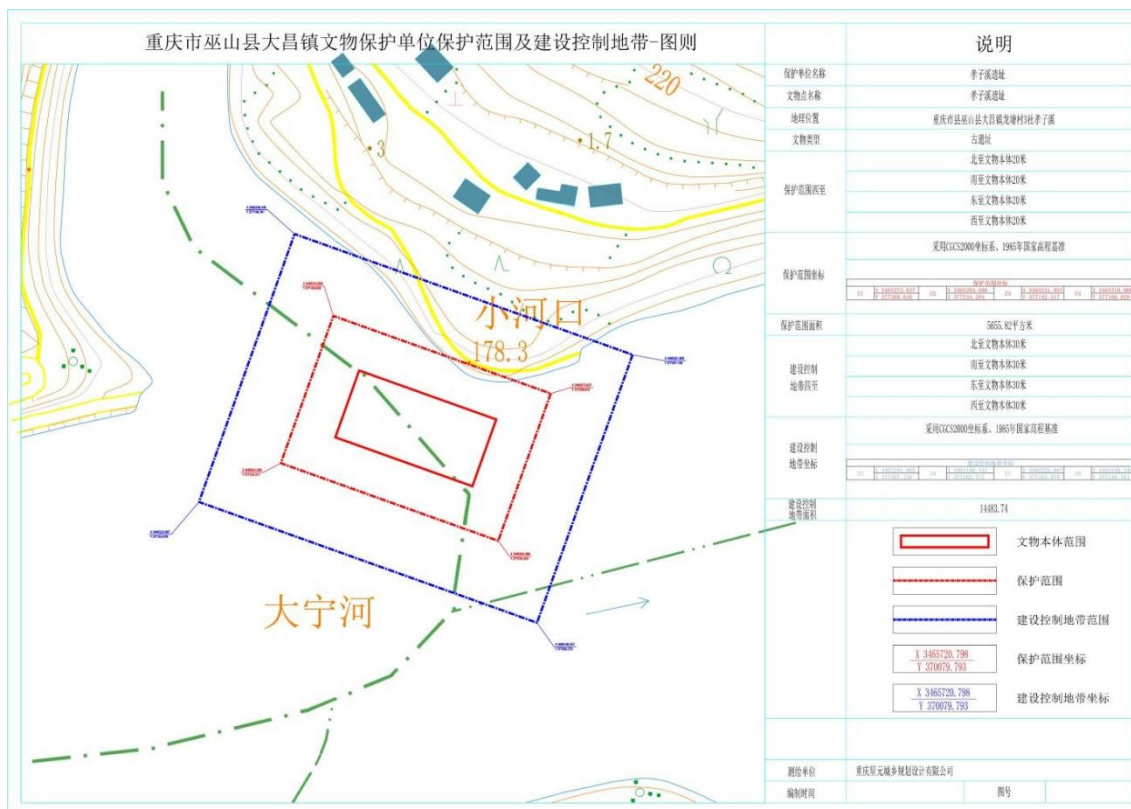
重庆市巫山县大昌镇文物保护单位保护范围及建设控制地带-图则

220
3
1.7
小河口
178.3
大宁河

说明

| 保护单位名称 | 孝子溪遗址 |
|---|---|
| 文物点名称 | 孝子溪遗址 |
| 地理位置 | 重庆市巫山县大昌镇龙塘村3社孝子溪 |
| 文物类型 | 古遗址 |
| 保护范围四至 | 北至文物本体20米 |
| | 南至文物本体20米 |
| | 东至文物本体20米 |
| | 西至文物本体20米 |
| 保护范围坐标 | 采用CGCS2000坐标系、1985年国家高程基准 |
| 保护范围面积 | 5655.82平方米 |
| 建设控制地带四至 | 北至文物本体30米 |
| | 南至文物本体30米 |
| | 东至文物本体30米 |
| | 西至文物本体30米 |
| 建设控制地带坐标 | 采用CGCS2000坐标系、1985年国家高程基准 |
| 建设控制地带面积 | 14483.74 |

文物本体范围
保护范围
建设控制地带范围
X 3465720.798
Y 370079.793
保护范围坐标
X 3465720.798
Y 370079.793
建设控制地带坐标

测绘单位 重庆堃元城乡规划设计有限公司
编制时间
图号